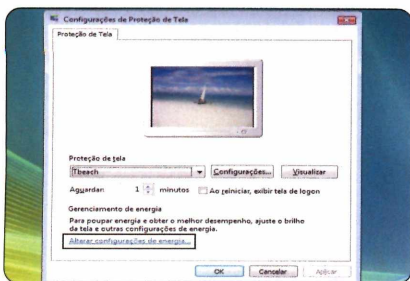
Configurações de Proteção de Tela

Proteção de Tela

Proteção de tela

Tbeach

Configurações...

Visualizar

Aguardar: 1 minutos

Ao reiniciar, exibir tela de logon

Gerenciamento de energia

Para poupar energia e obter o melhor desempenho, ajuste o brilho da tela e outras configurações de energia.

Alterar configurações de energia...

OK

Cancelar

Aplicar